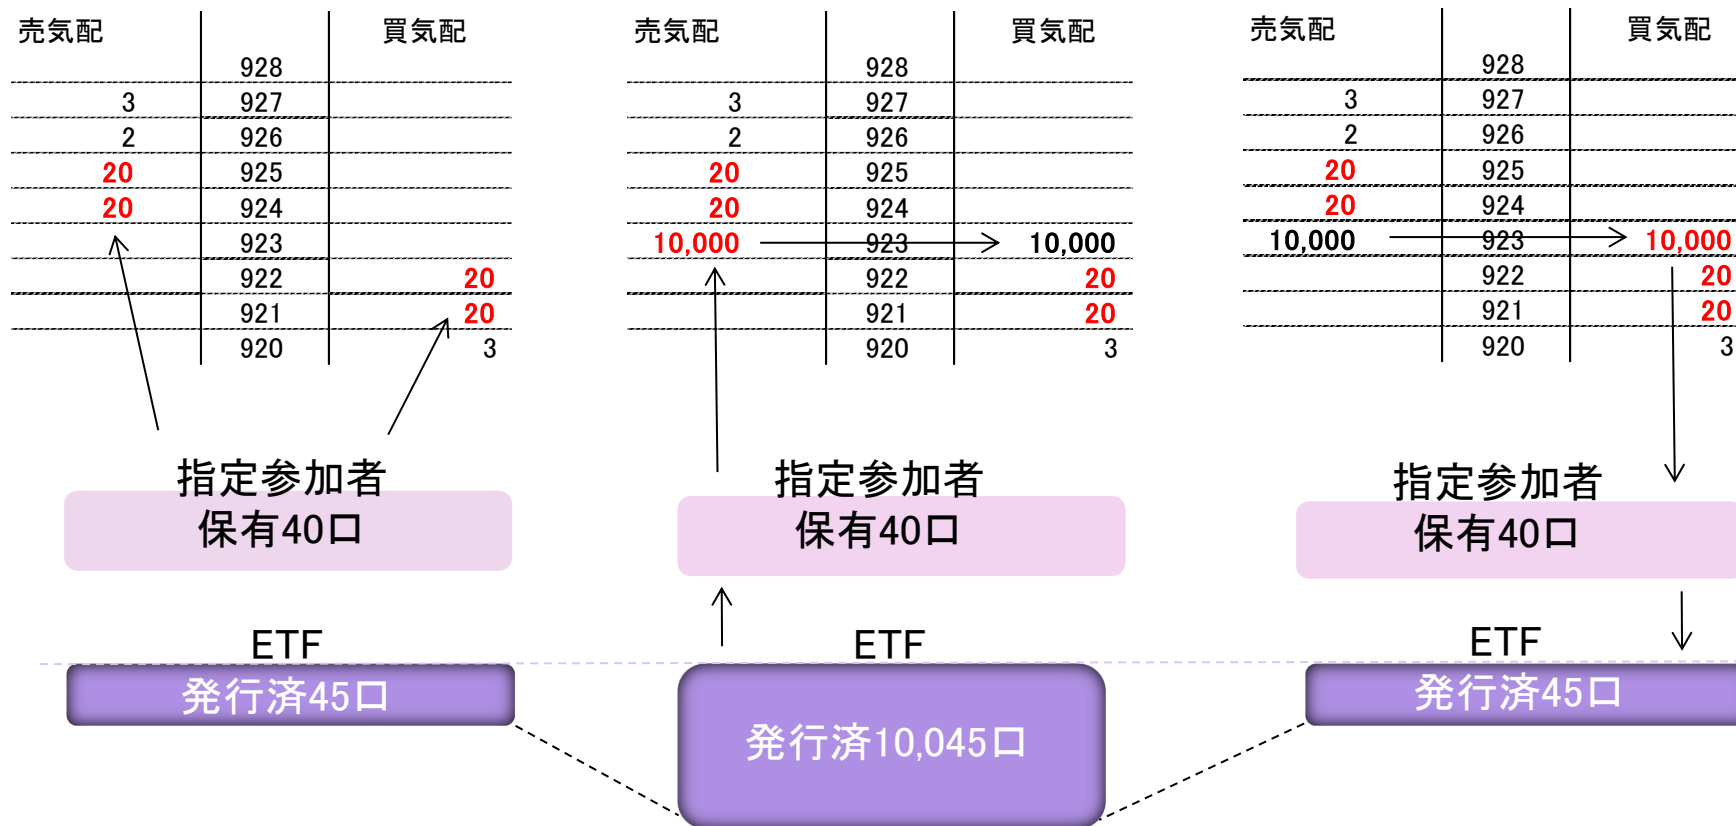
| 売気配 | | 買気配 |
|---|---|---|
| | 928 | |
| 3 | 927 | |
| 2 | 926 | |
| 20 | 925 | |
| 20 | 924 | |
| | 923 | |
| | 922 | 20 |
| | 921 | 20 |
| | 920 | 3 |

指定参加者
保有40口

ETF
発行済45口

| 売気配 | | 買気配 |
|---|---|---|
| | 928 | |
| 3 | 927 | |
| 2 | 926 | |
| 20 | 925 | |
| 20 | 924 | |
| 10,000 | 923 | 10,000 |
| | 922 | 20 |
| | 921 | 20 |
| | 920 | 3 |

指定参加者
保有40口

ETF
発行済10,045口

| 売気配 | | 買気配 |
|---|---|---|
| | 928 | |
| 3 | 927 | |
| 2 | 926 | |
| 20 | 925 | |
| 20 | 924 | |
| 10,000 | 923 | 10,000 |
| | 922 | 20 |
| | 921 | 20 |
| | 920 | 3 |

指定参加者
保有40口

ETF
発行済45口